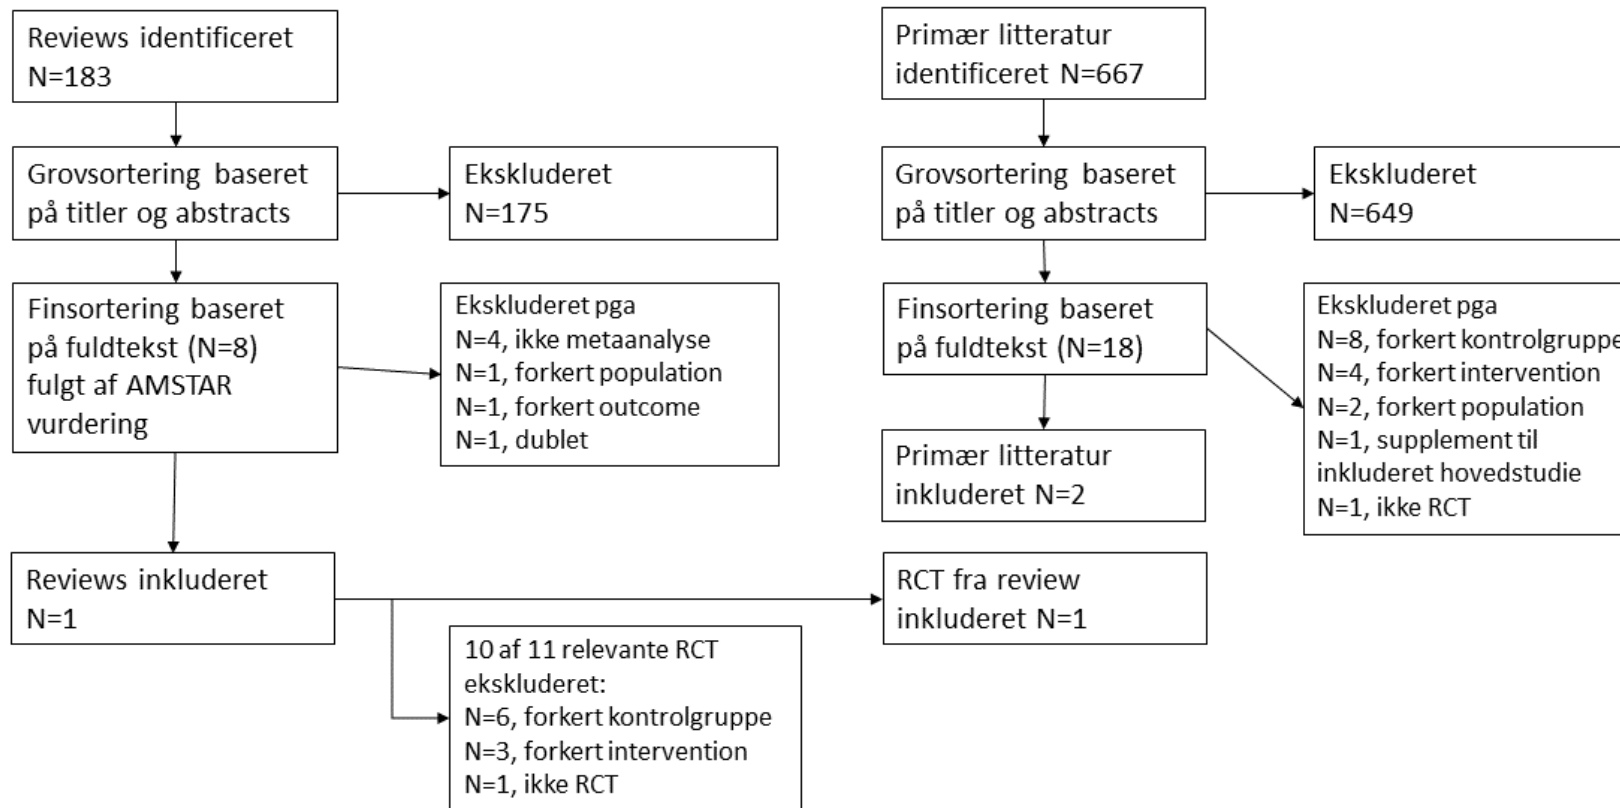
Reviews identificeret N=183

Grovsortering baseret på titler og abstracts

Ekskluderet N=175

Finsortering baseret på fuldtekst (N=8) fulgt af AMSTAR vurdering

Ekskluderet pga
N=4, ikke metaanalyse
N=1, forkert population
N=1, forkert outcome
N=1, dublet

Reviews inkluderet N=1

10 af 11 relevante RCT ekskluderet:
N=6, forkert kontrolgruppe
N=3, forkert intervention
N=1, ikke RCT

Primær litteratur identificeret N=667

Grovsortering baseret på titler og abstracts

Ekskluderet N=649

Finsortering baseret på fuldtekst (N=18)

Ekskluderet pga
N=8, forkert kontrolgruppe
N=4, forkert intervention
N=2, forkert population
N=1, supplement til inkluderet hovedstudie
N=1, ikke RCT

Primær litteratur inkluderet N=2

RCT fra review inkluderet N=1